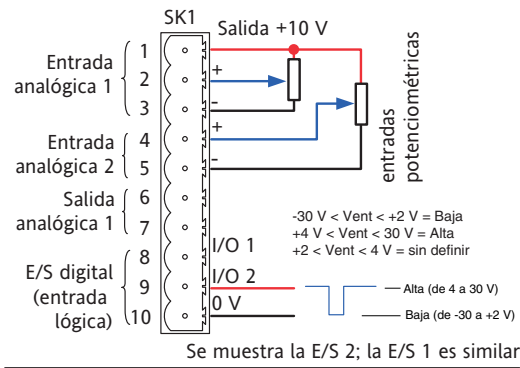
SK1

Salida +10 V

Entrada analógica 1

1
2
3

+
-

Entrada analógica 2

4
5

+
-

entradas potenciométricas

Salida analógica 1

6
7

-30 V < Vent < +2 V = Baja
+4 V < Vent < 30 V = Alta
+2 < Vent < 4 V = sin definir

E/S digital (entrada lógica)

8
9
10

I/O 1
I/O 2
0 V

Alta (de 4 a 30 V)
Baja (de -30 a +2 V)

Se muestra la E/S 2; la E/S 1 es similar